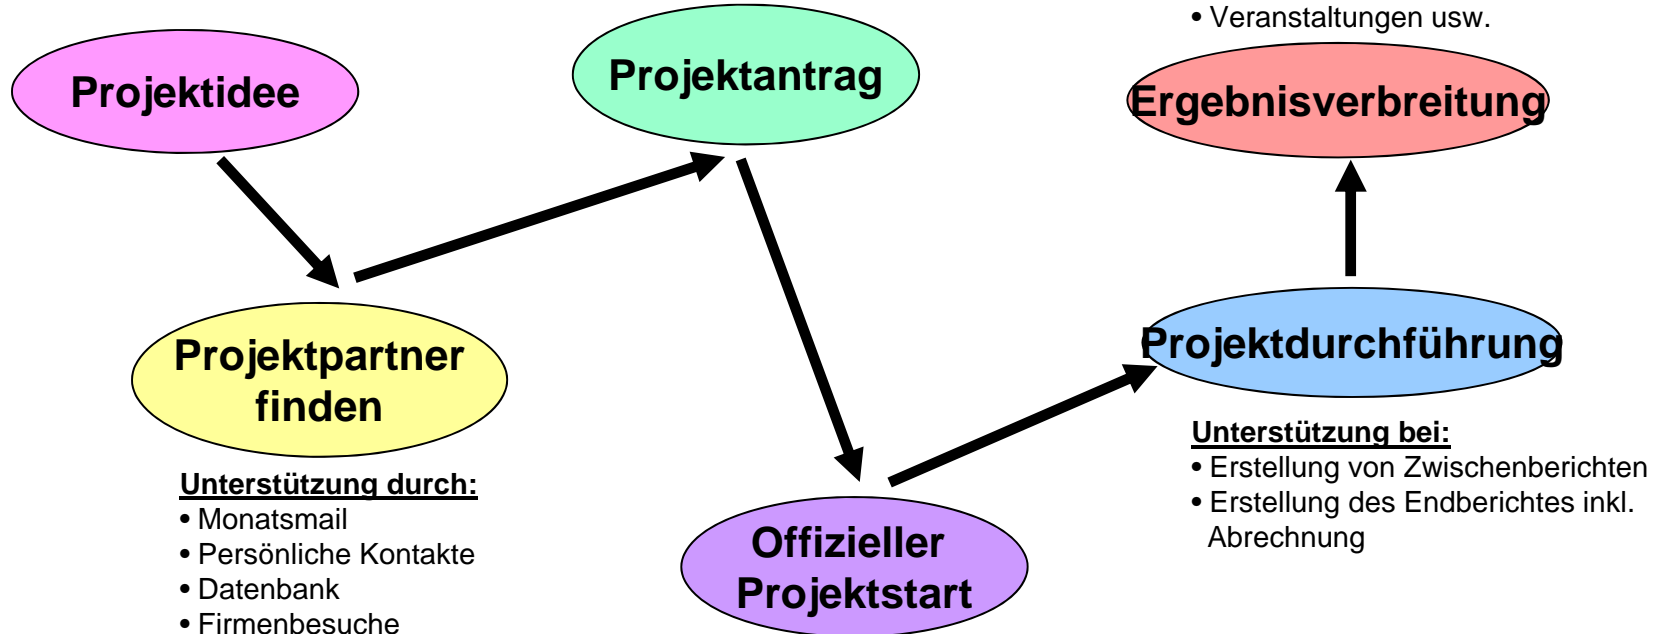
• Veranstaltungen usw.

Projektidee

Projektantrag

Ergebnisverbreitung

Projektpartner finden

Unterstützung durch:
• Monatsmail
• Persönliche Kontakte
• Datenbank
• Firmenbesuche

Offizieller Projektstart

Projektdurchführung

Unterstützung bei:
• Erstellung von Zwischenberichten
• Erstellung des Endberichtes inkl. Abrechnung